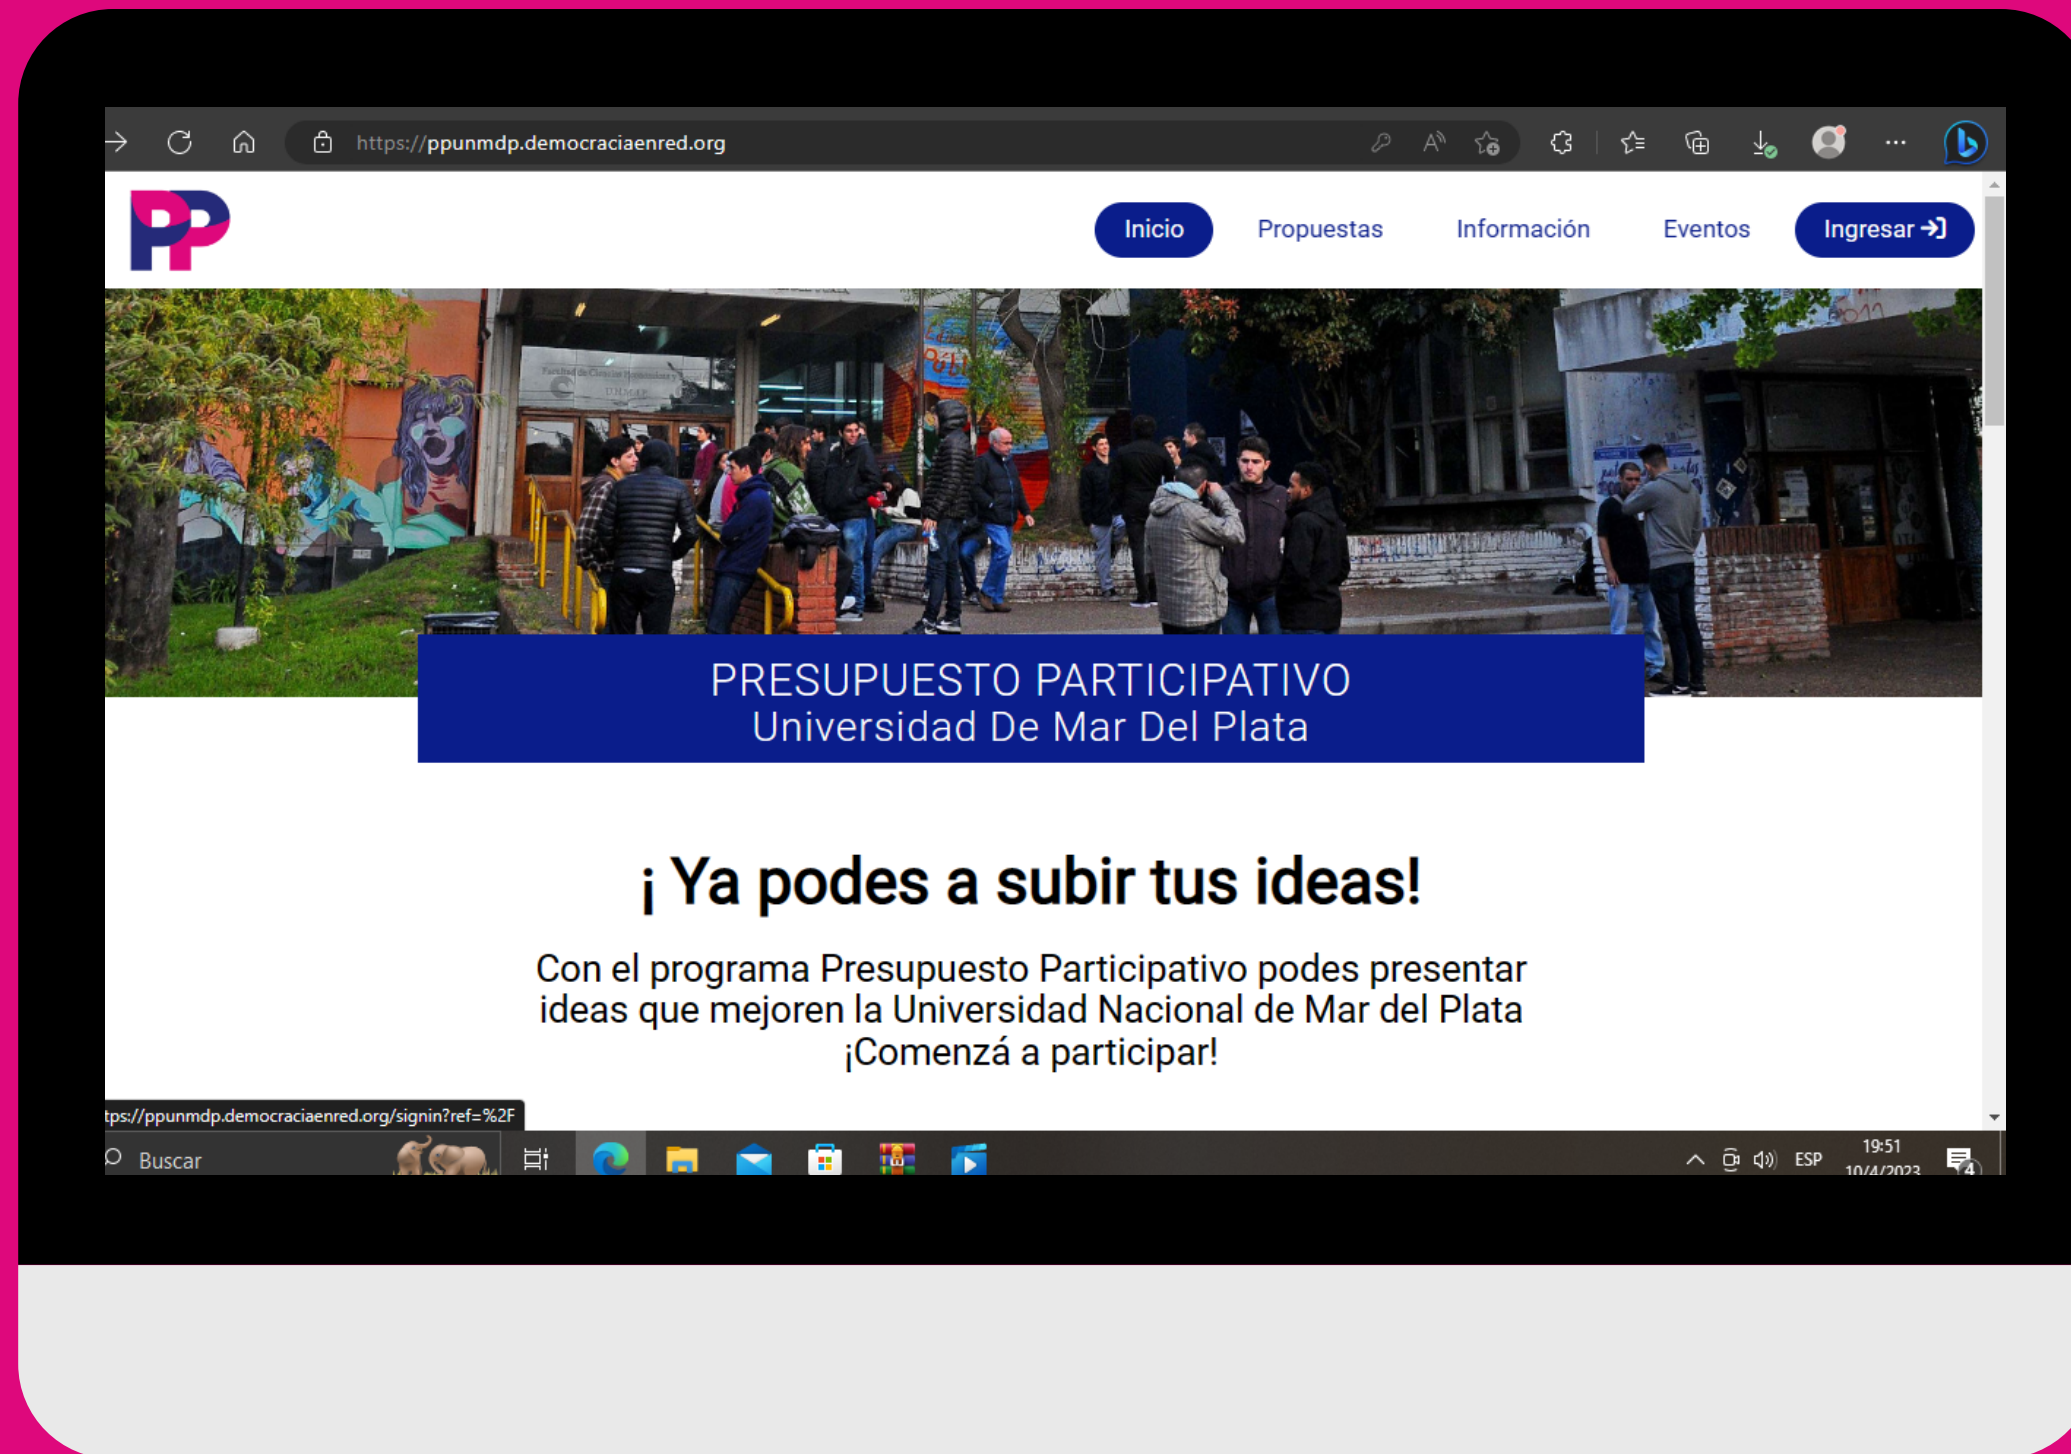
https://ppunmdp.democraciaenred.org

PP

Inicio
Propuestas
Información
Eventos
Ingresar

PRESUPUESTO PARTICIPATIVO
Universidad De Mar Del Plata

¡ Ya podes a subir tus ideas!

Con el programa Presupuesto Participativo podes presentar ideas que mejoren la Universidad Nacional de Mar del Plata ¡Comenzá a participar!

tps://ppunmdp.democraciaenred.org/signin?ref=%2F

Buscar

ESP
19:51
10/4/2023